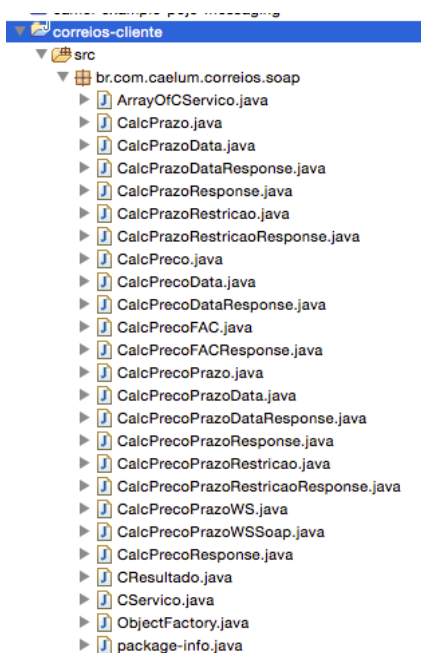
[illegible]
correios-cliente
src
br.com.caelum.correios.soap
ArrayOfCServico.java
CalcPrazo.java
CalcPrazoData.java
CalcPrazoDataResponse.java
CalcPrazoResponse.java
CalcPrazoRestricao.java
CalcPrazoRestricaoResponse.java
CalcPreco.java
CalcPrecoData.java
CalcPrecoDataResponse.java
CalcPrecoFAC.java
CalcPrecoFACResponse.java
CalcPrecoPrazo.java
CalcPrecoPrazoData.java
CalcPrecoPrazoDataResponse.java
CalcPrecoPrazoResponse.java
CalcPrecoPrazoRestricao.java
CalcPrecoPrazoRestricaoResponse.java
CalcPrecoPrazoWS.java
CalcPrecoPrazoWSSoap.java
CalcPrecoResponse.java
CResultado.java
CServico.java
ObjectFactory.java
package-info.java